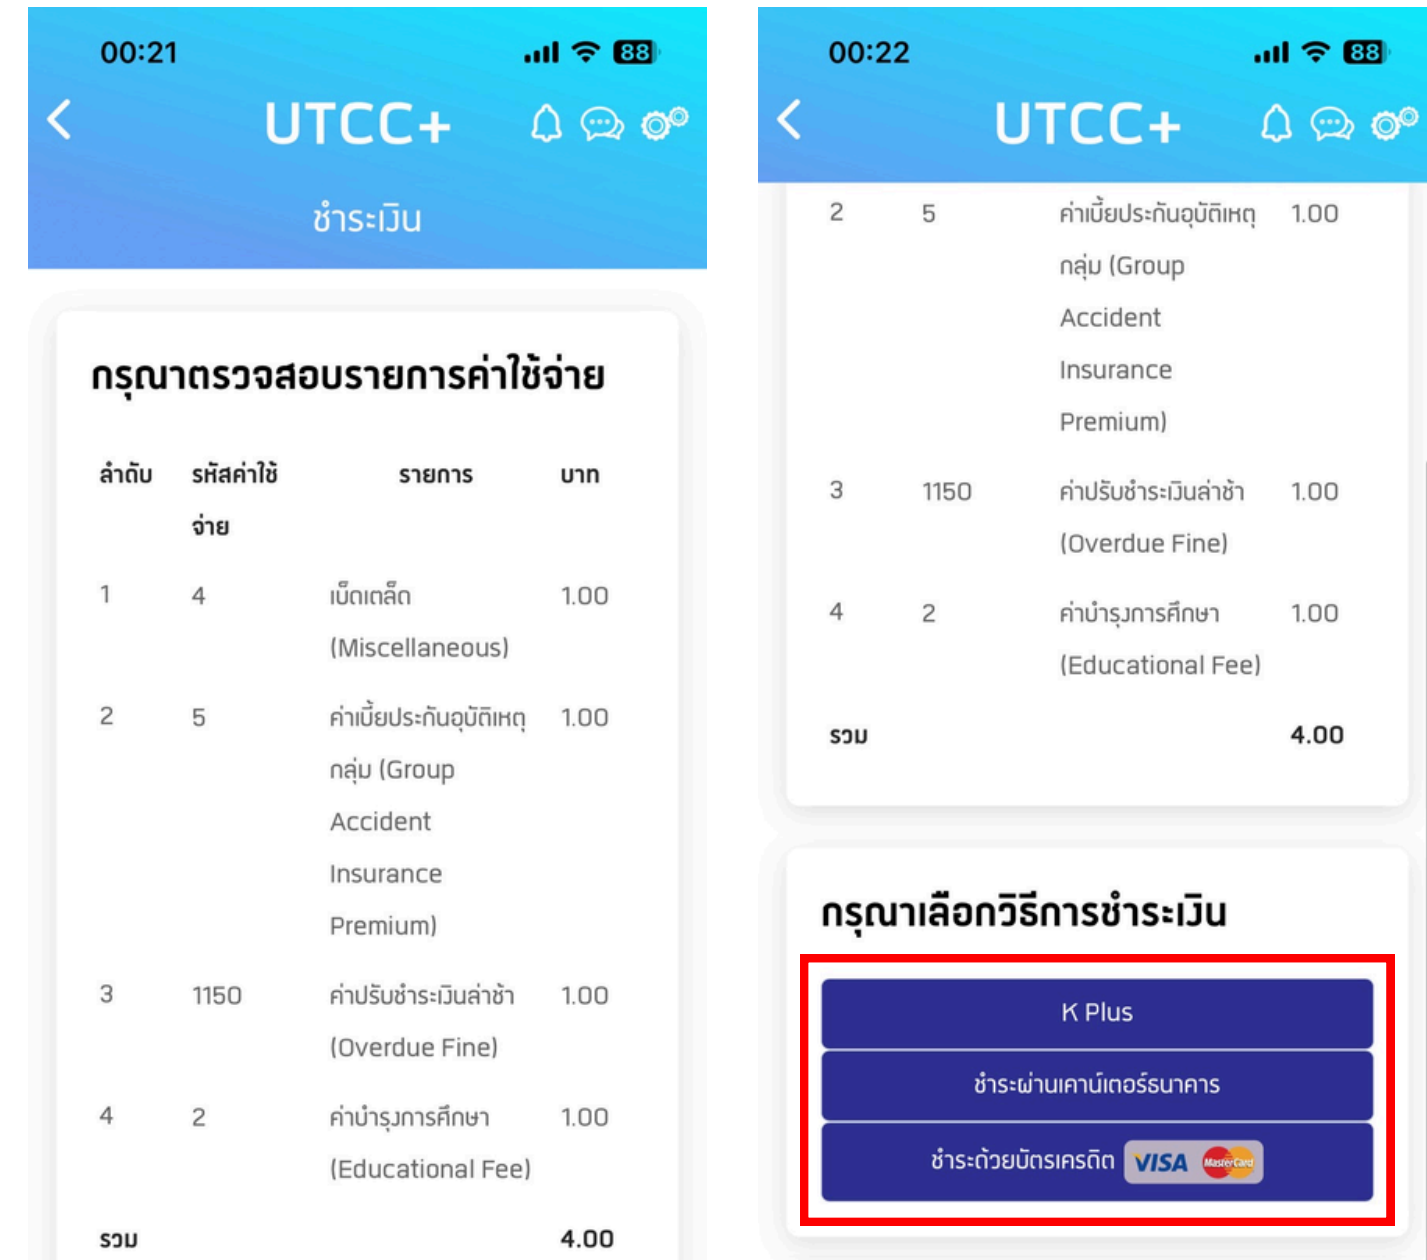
00:21
88

UTCC+

ชำระเงิน

กรุณาตรวจสอบรายการค่าใช้จ่าย

| ลำดับ | รหัสค่าใช้จ่าย | รายการ | บาท |
|---|---|---|---|
| 1 | 4 | เบ็ดเตล็ด (Miscellaneous) | 1.00 |
| 2 | 5 | ค่าเบี้ยประกันอุบัติเหตุกลุ่ม (Group Accident Insurance Premium) | 1.00 |
| 3 | 1150 | ค่าปรับชำระเงินล่าช้า (Overdue Fine) | 1.00 |
| 4 | 2 | ค่าบำรุงการศึกษา (Educational Fee) | 1.00 |
| รวม | | | 4.00 |

00:22
88

UTCC+

| | | | |
|---|---|---|---|
| 2 | 5 | ค่าเบี้ยประกันอุบัติเหตุกลุ่ม (Group Accident Insurance Premium) | 1.00 |
| 3 | 1150 | ค่าปรับชำระเงินล่าช้า (Overdue Fine) | 1.00 |
| 4 | 2 | ค่าบำรุงการศึกษา (Educational Fee) | 1.00 |
| รวม | | | 4.00 |

กรุณาเลือกวิธีการชำระเงิน

K Plus

ชำระผ่านเคาน์เตอร์ธนาคาร

ชำระด้วยบัตรเครดิต VISA MasterCard